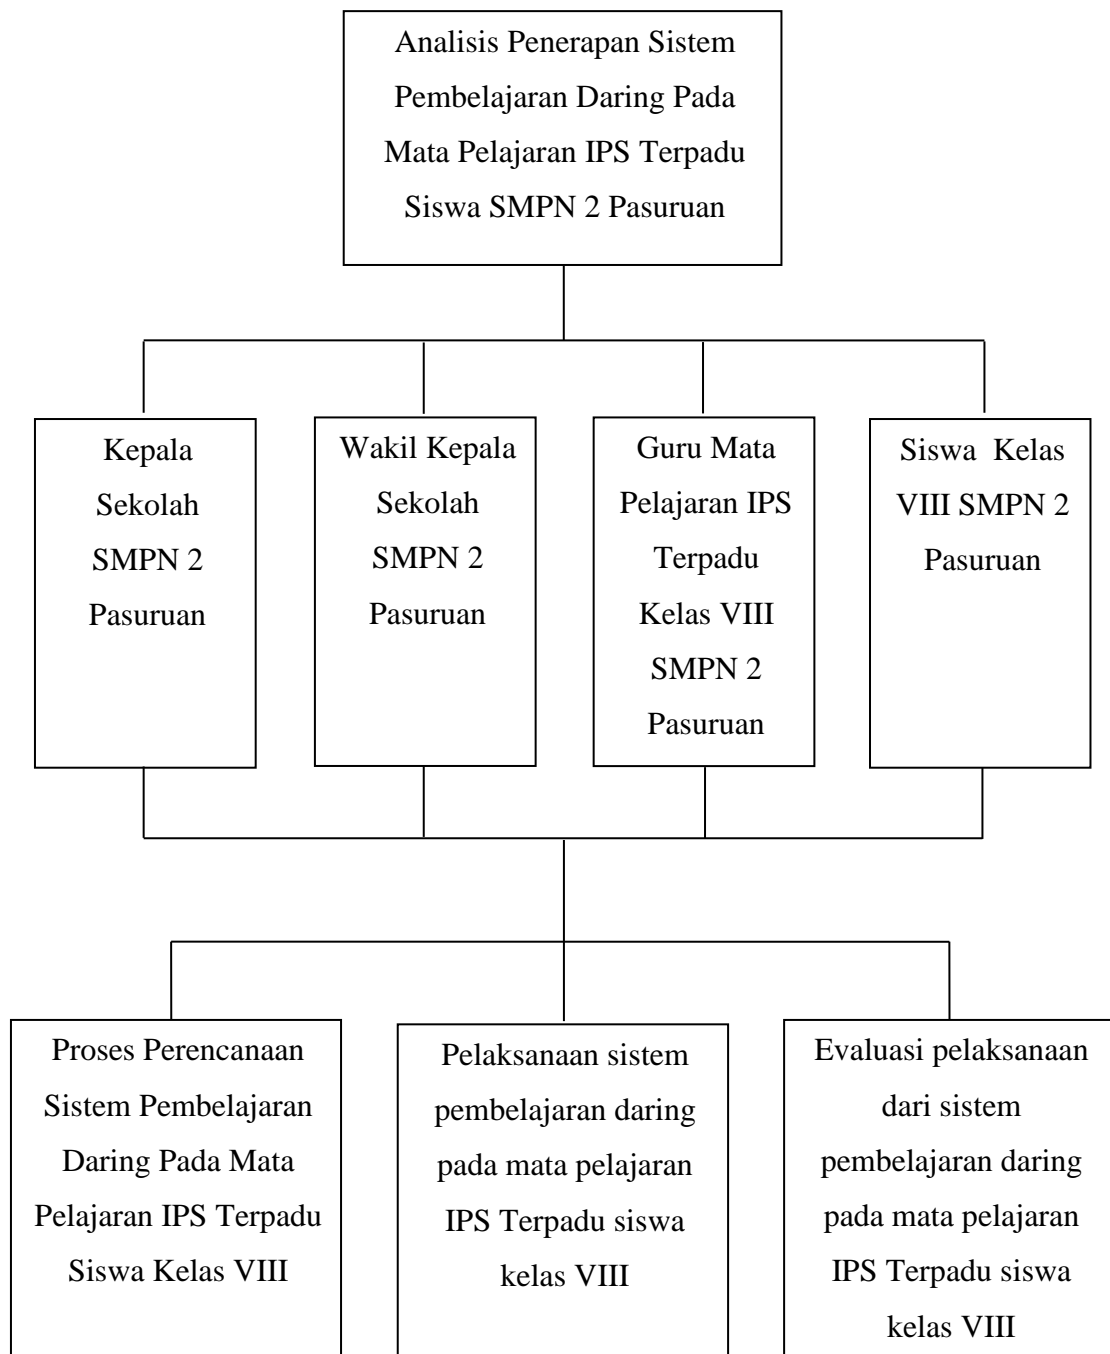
Analisis Penerapan Sistem Pembelajaran Daring Pada Mata Pelajaran IPS Terpadu Siswa SMPN 2 Pasuruan

Kepala Sekolah SMPN 2 Pasuruan

Wakil Kepala Sekolah SMPN 2 Pasuruan

Guru Mata Pelajaran IPS Terpadu Kelas VIII SMPN 2 Pasuruan

Siswa Kelas VIII SMPN 2 Pasuruan

Proses Perencanaan Sistem Pembelajaran Daring Pada Mata Pelajaran IPS Terpadu Siswa Kelas VIII

Pelaksanaan sistem pembelajaran daring pada mata pelajaran IPS Terpadu siswa kelas VIII

Evaluasi pelaksanaan dari sistem pembelajaran daring pada mata pelajaran IPS Terpadu siswa kelas VIII